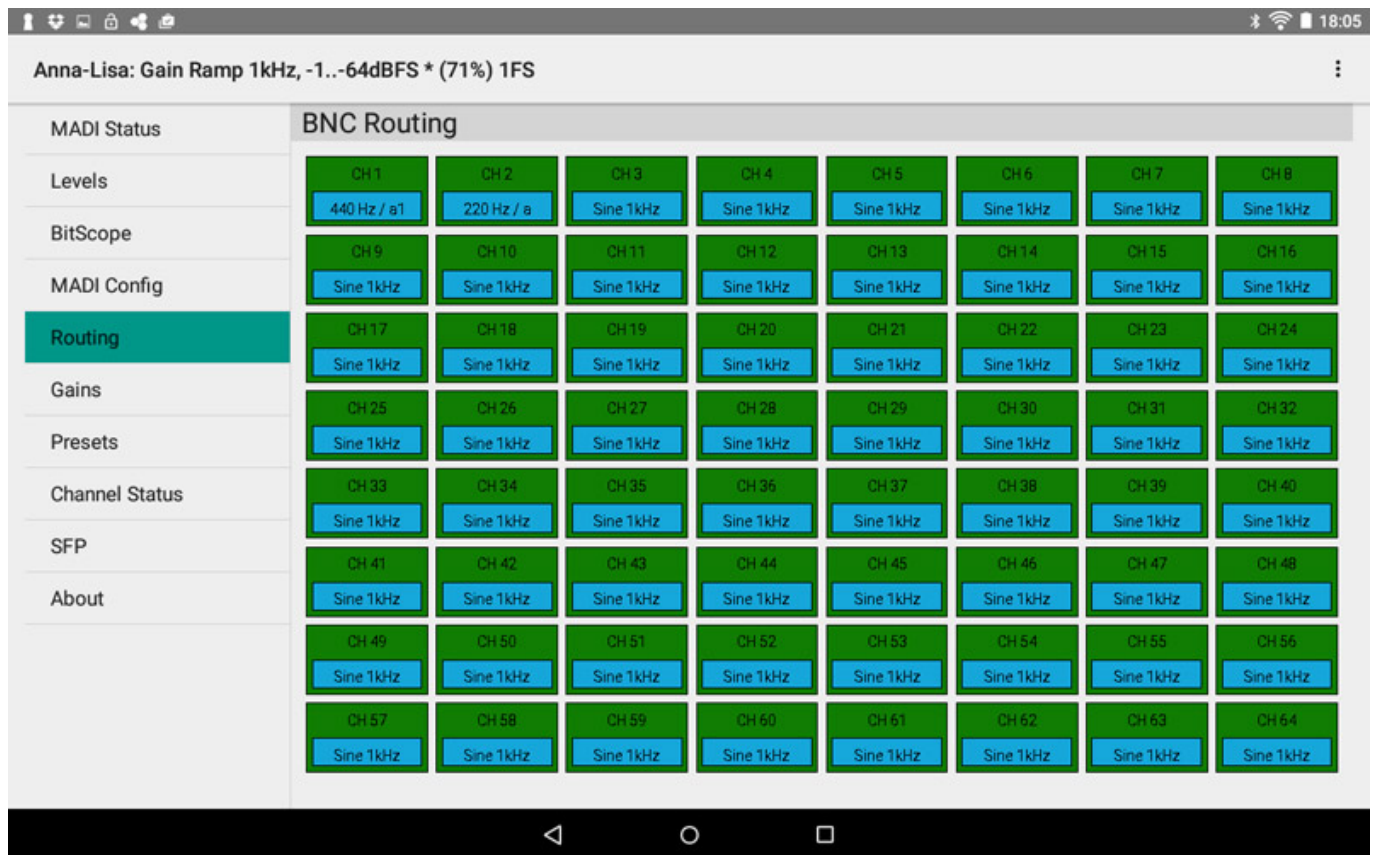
18:05

Anna-Lisa: Gain Ramp 1kHz, -1..-64dBFS * (71%) 1FS

MADI Status
Levels
BitScope
MADI Config
Routing
Gains
Presets
Channel Status
SFP
About

BNC Routing

| CH 1 | CH 2 | CH 3 | CH 4 | CH 5 | CH 6 | CH 7 | CH 8 |
|---|---|---|---|---|---|---|---|
| 440 Hz / a1 | 220 Hz / a | Sine 1kHz | Sine 1kHz | Sine 1kHz | Sine 1kHz | Sine 1kHz | Sine 1kHz |
| CH 9 | CH 10 | CH 11 | CH 12 | CH 13 | CH 14 | CH 15 | CH 16 |
| Sine 1kHz | Sine 1kHz | Sine 1kHz | Sine 1kHz | Sine 1kHz | Sine 1kHz | Sine 1kHz | Sine 1kHz |
| CH 17 | CH 18 | CH 19 | CH 20 | CH 21 | CH 22 | CH 23 | CH 24 |
| Sine 1kHz | Sine 1kHz | Sine 1kHz | Sine 1kHz | Sine 1kHz | Sine 1kHz | Sine 1kHz | Sine 1kHz |
| CH 25 | CH 26 | CH 27 | CH 28 | CH 29 | CH 30 | CH 31 | CH 32 |
| Sine 1kHz | Sine 1kHz | Sine 1kHz | Sine 1kHz | Sine 1kHz | Sine 1kHz | Sine 1kHz | Sine 1kHz |
| CH 33 | CH 34 | CH 35 | CH 36 | CH 37 | CH 38 | CH 39 | CH 40 |
| Sine 1kHz | Sine 1kHz | Sine 1kHz | Sine 1kHz | Sine 1kHz | Sine 1kHz | Sine 1kHz | Sine 1kHz |
| CH 41 | CH 42 | CH 43 | CH 44 | CH 45 | CH 46 | CH 47 | CH 48 |
| Sine 1kHz | Sine 1kHz | Sine 1kHz | Sine 1kHz | Sine 1kHz | Sine 1kHz | Sine 1kHz | Sine 1kHz |
| CH 49 | CH 50 | CH 51 | CH 52 | CH 53 | CH 54 | CH 55 | CH 56 |
| Sine 1kHz | Sine 1kHz | Sine 1kHz | Sine 1kHz | Sine 1kHz | Sine 1kHz | Sine 1kHz | Sine 1kHz |
| CH 57 | CH 58 | CH 59 | CH 60 | CH 61 | CH 62 | CH 63 | CH 64 |
| Sine 1kHz | Sine 1kHz | Sine 1kHz | Sine 1kHz | Sine 1kHz | Sine 1kHz | Sine 1kHz | Sine 1kHz |